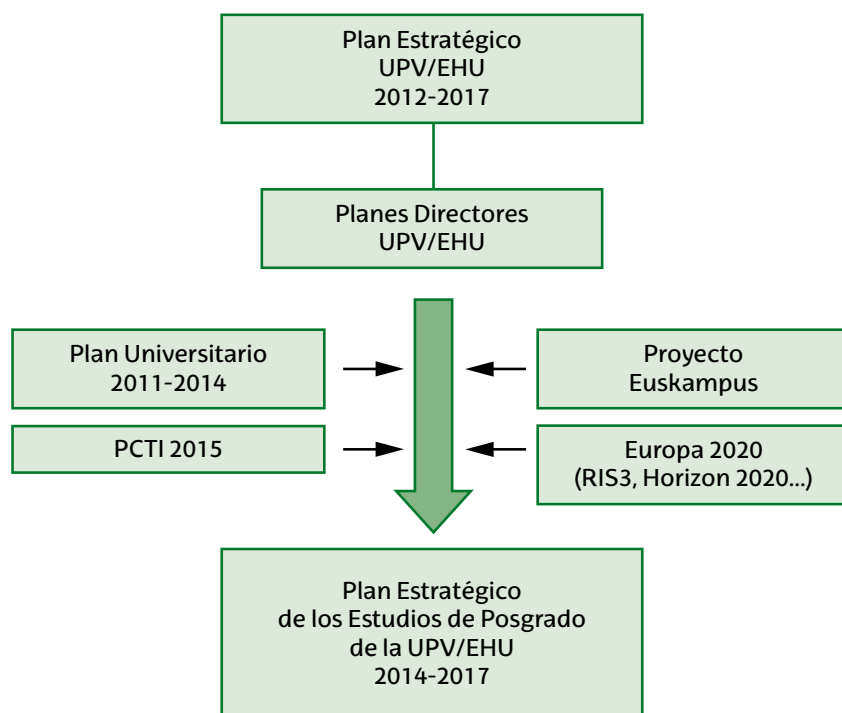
Plan Estratégico
UPV/EHU
2012-2017

Planes Directores
UPV/EHU

Plan Universitario
2011-2014

PCTI 2015

Proyecto
Euskampus

Europa 2020
(RIS3, Horizon 2020...)

Plan Estratégico
de los Estudios de Posgrado
de la UPV/EHU
2014-2017